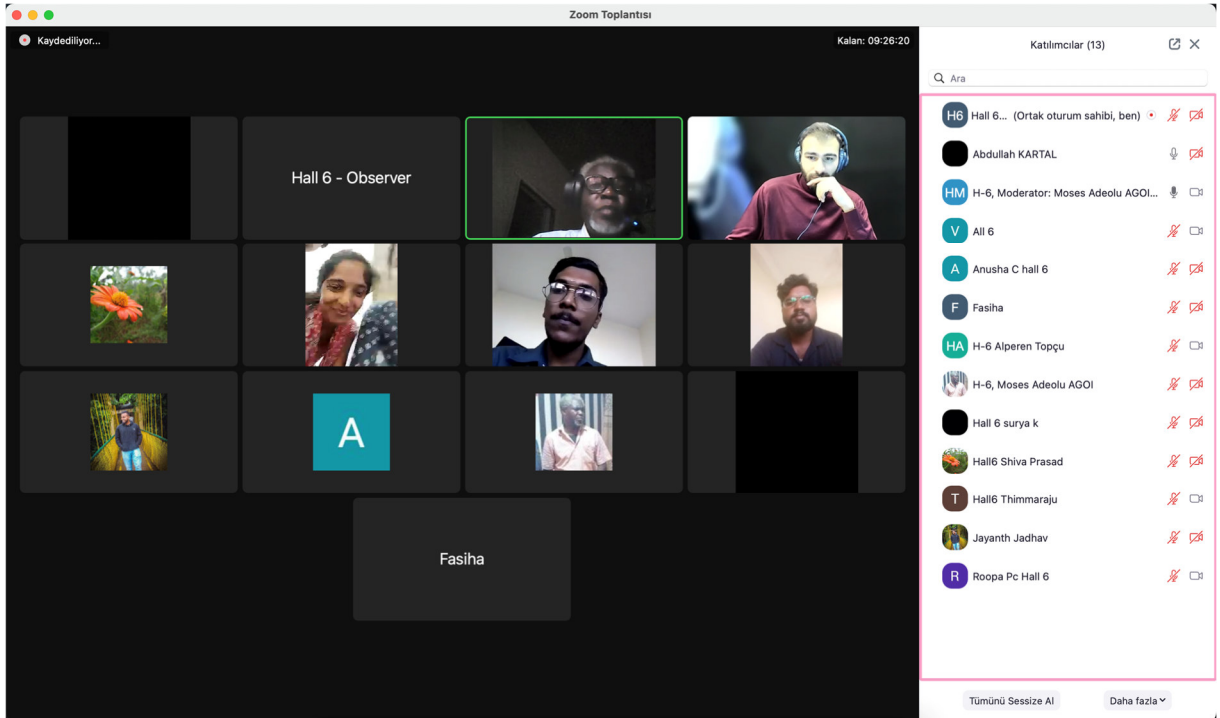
Zoom Toplantısı

Kaydediliyor...

Kalan: 09:26:20

Hall 6 - Observer

A

Fasiha

Katılımcılar (13)

Ara

H6 Hall 6... (Ortak oturum sahibi, ben)

Abdullah KARTAL

HM H-6, Moderator: Moses Adeolu AGOI...

V All 6

A Anusha C hall 6

F Fasiha

HA H-6 Alperen Topçu

H-6, Moses Adeolu AGOI

Hall 6 surya k

Hall6 Shiva Prasad

T Hall6 Thimmaraju

Jayanth Jadhav

R Roopa Pc Hall 6

Tümünü Sessize Al

Daha fazla